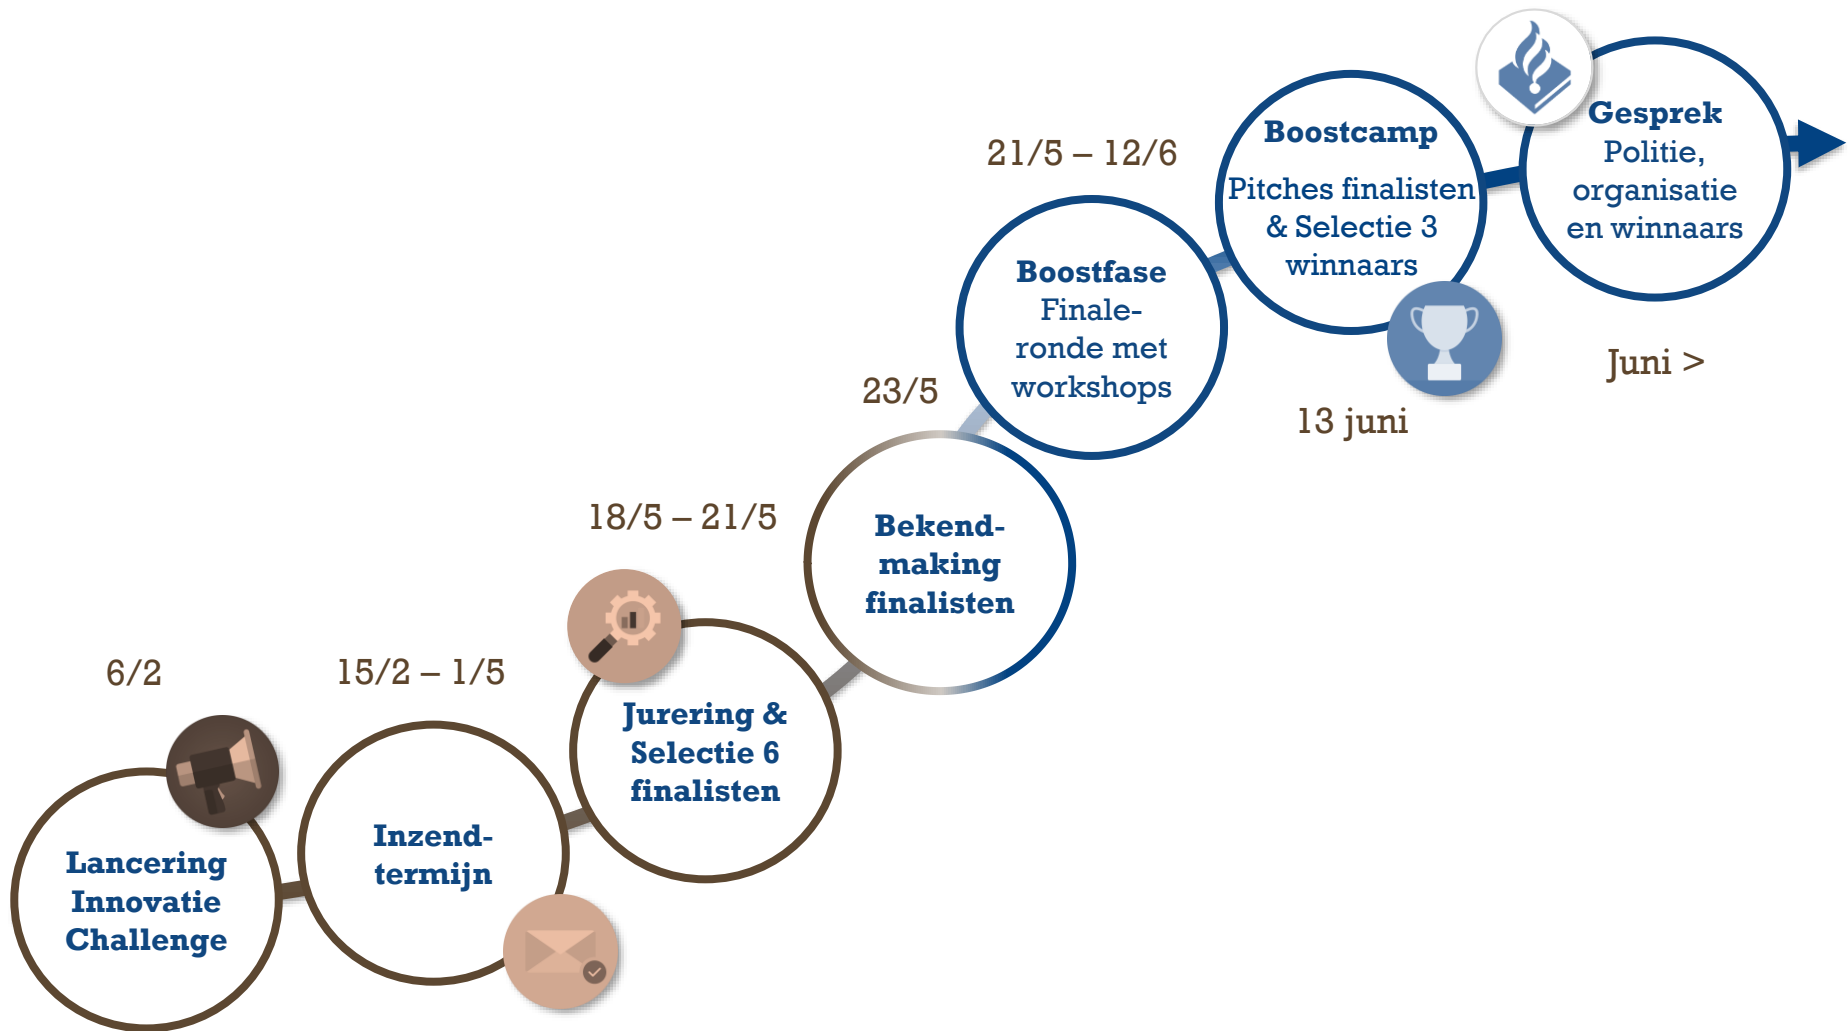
6/2

Lancering Innovatie Challenge

15/2 – 1/5

Inzend-termijn

18/5 – 21/5

Jurering & Selectie 6 finalisten

23/5

Bekend-making finalisten

21/5 – 12/6

Boostfase Finale-ronde met workshops

Boostcamp
Pitches finalisten & Selectie 3 winnaars

13 juni

Gesprek Politie, organisatie en winnaars

Juni >